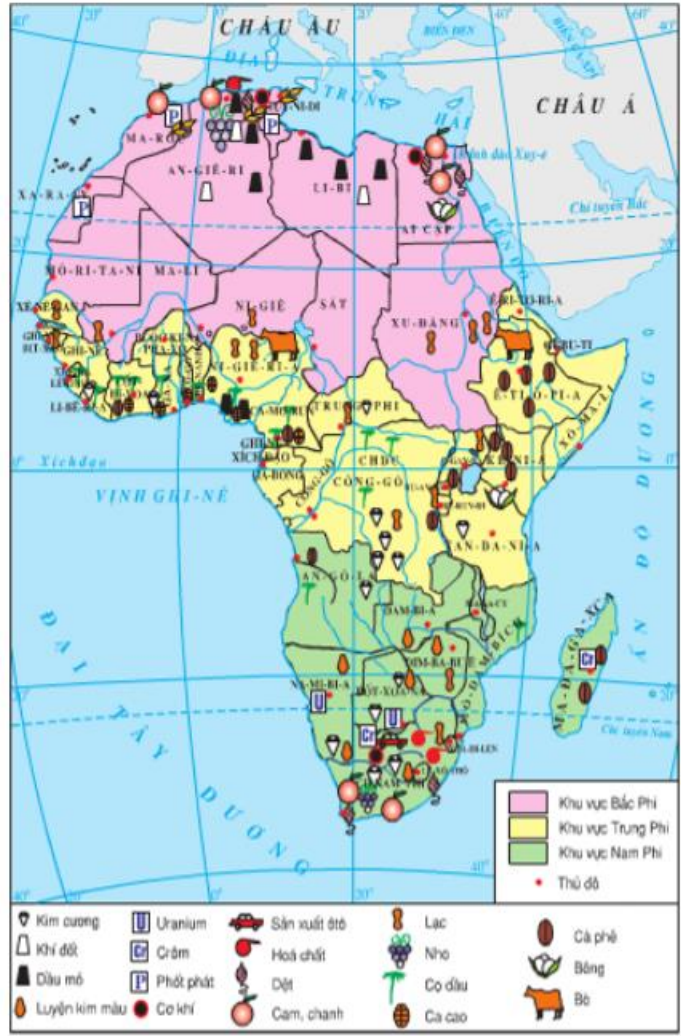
CHÂU ÂU
ĐỊA TRUNG HẢI
BIỂN ĐEN
CHÂU Á
MA-RỐC
TUY-NI-DI
AN-GIÊ-RI
LI-BI
AI CẬP
Kênh đào Xuy-ê
Chí tuyến Bắc
XA-RA-UY
MÔ-RI-TA-NI
MA-LI
NI-GIÊ
SÁT
XU-ĐĂNG
Ê-RI-TƠ-RI-A
GI-BU-TI
XÊ-NÊ-GAN
GHI-NÊ
NI-GIÊ-RI-A
CA-MƠ-RUN
TRUNG PHI
Ê-TI-Ô-PI-A
XÔ-MA-LI
LI-BÊ-RI-A
Xích đạo
GHI-NÊ XÍCH ĐẠO
GA-BÔNG
CÔNG-GÔ
CHDC CÔNG-GÔ
VỊNH GHI-NÊ
TAN-DA-NI-A
AN-GÔ-LA
DAM-BI-A
MÔ-DĂM-BÍCH
DIM-BA-BU-Ê
NA-MI-BI-A
BỐT-XOA-NA
MA-ĐA-GA-XCA
Chí tuyến Nam
ĐẠI TÂY DƯƠNG
ẤN ĐỘ DƯƠNG
Khu vực Bắc Phi
Khu vực Trung Phi
Khu vực Nam Phi
Thủ đô
20°
40°
0°
Kim cương
Khí đốt
Dầu mỏ
Luyện kim màu
Uranium
Crôm
Phốt phát
Cơ khí
Sản xuất ôtô
Hoá chất
Dệt
Cam, chanh
Lạc
Nho
Cọ dầu
Ca cao
Cà phê
Bông
Bò